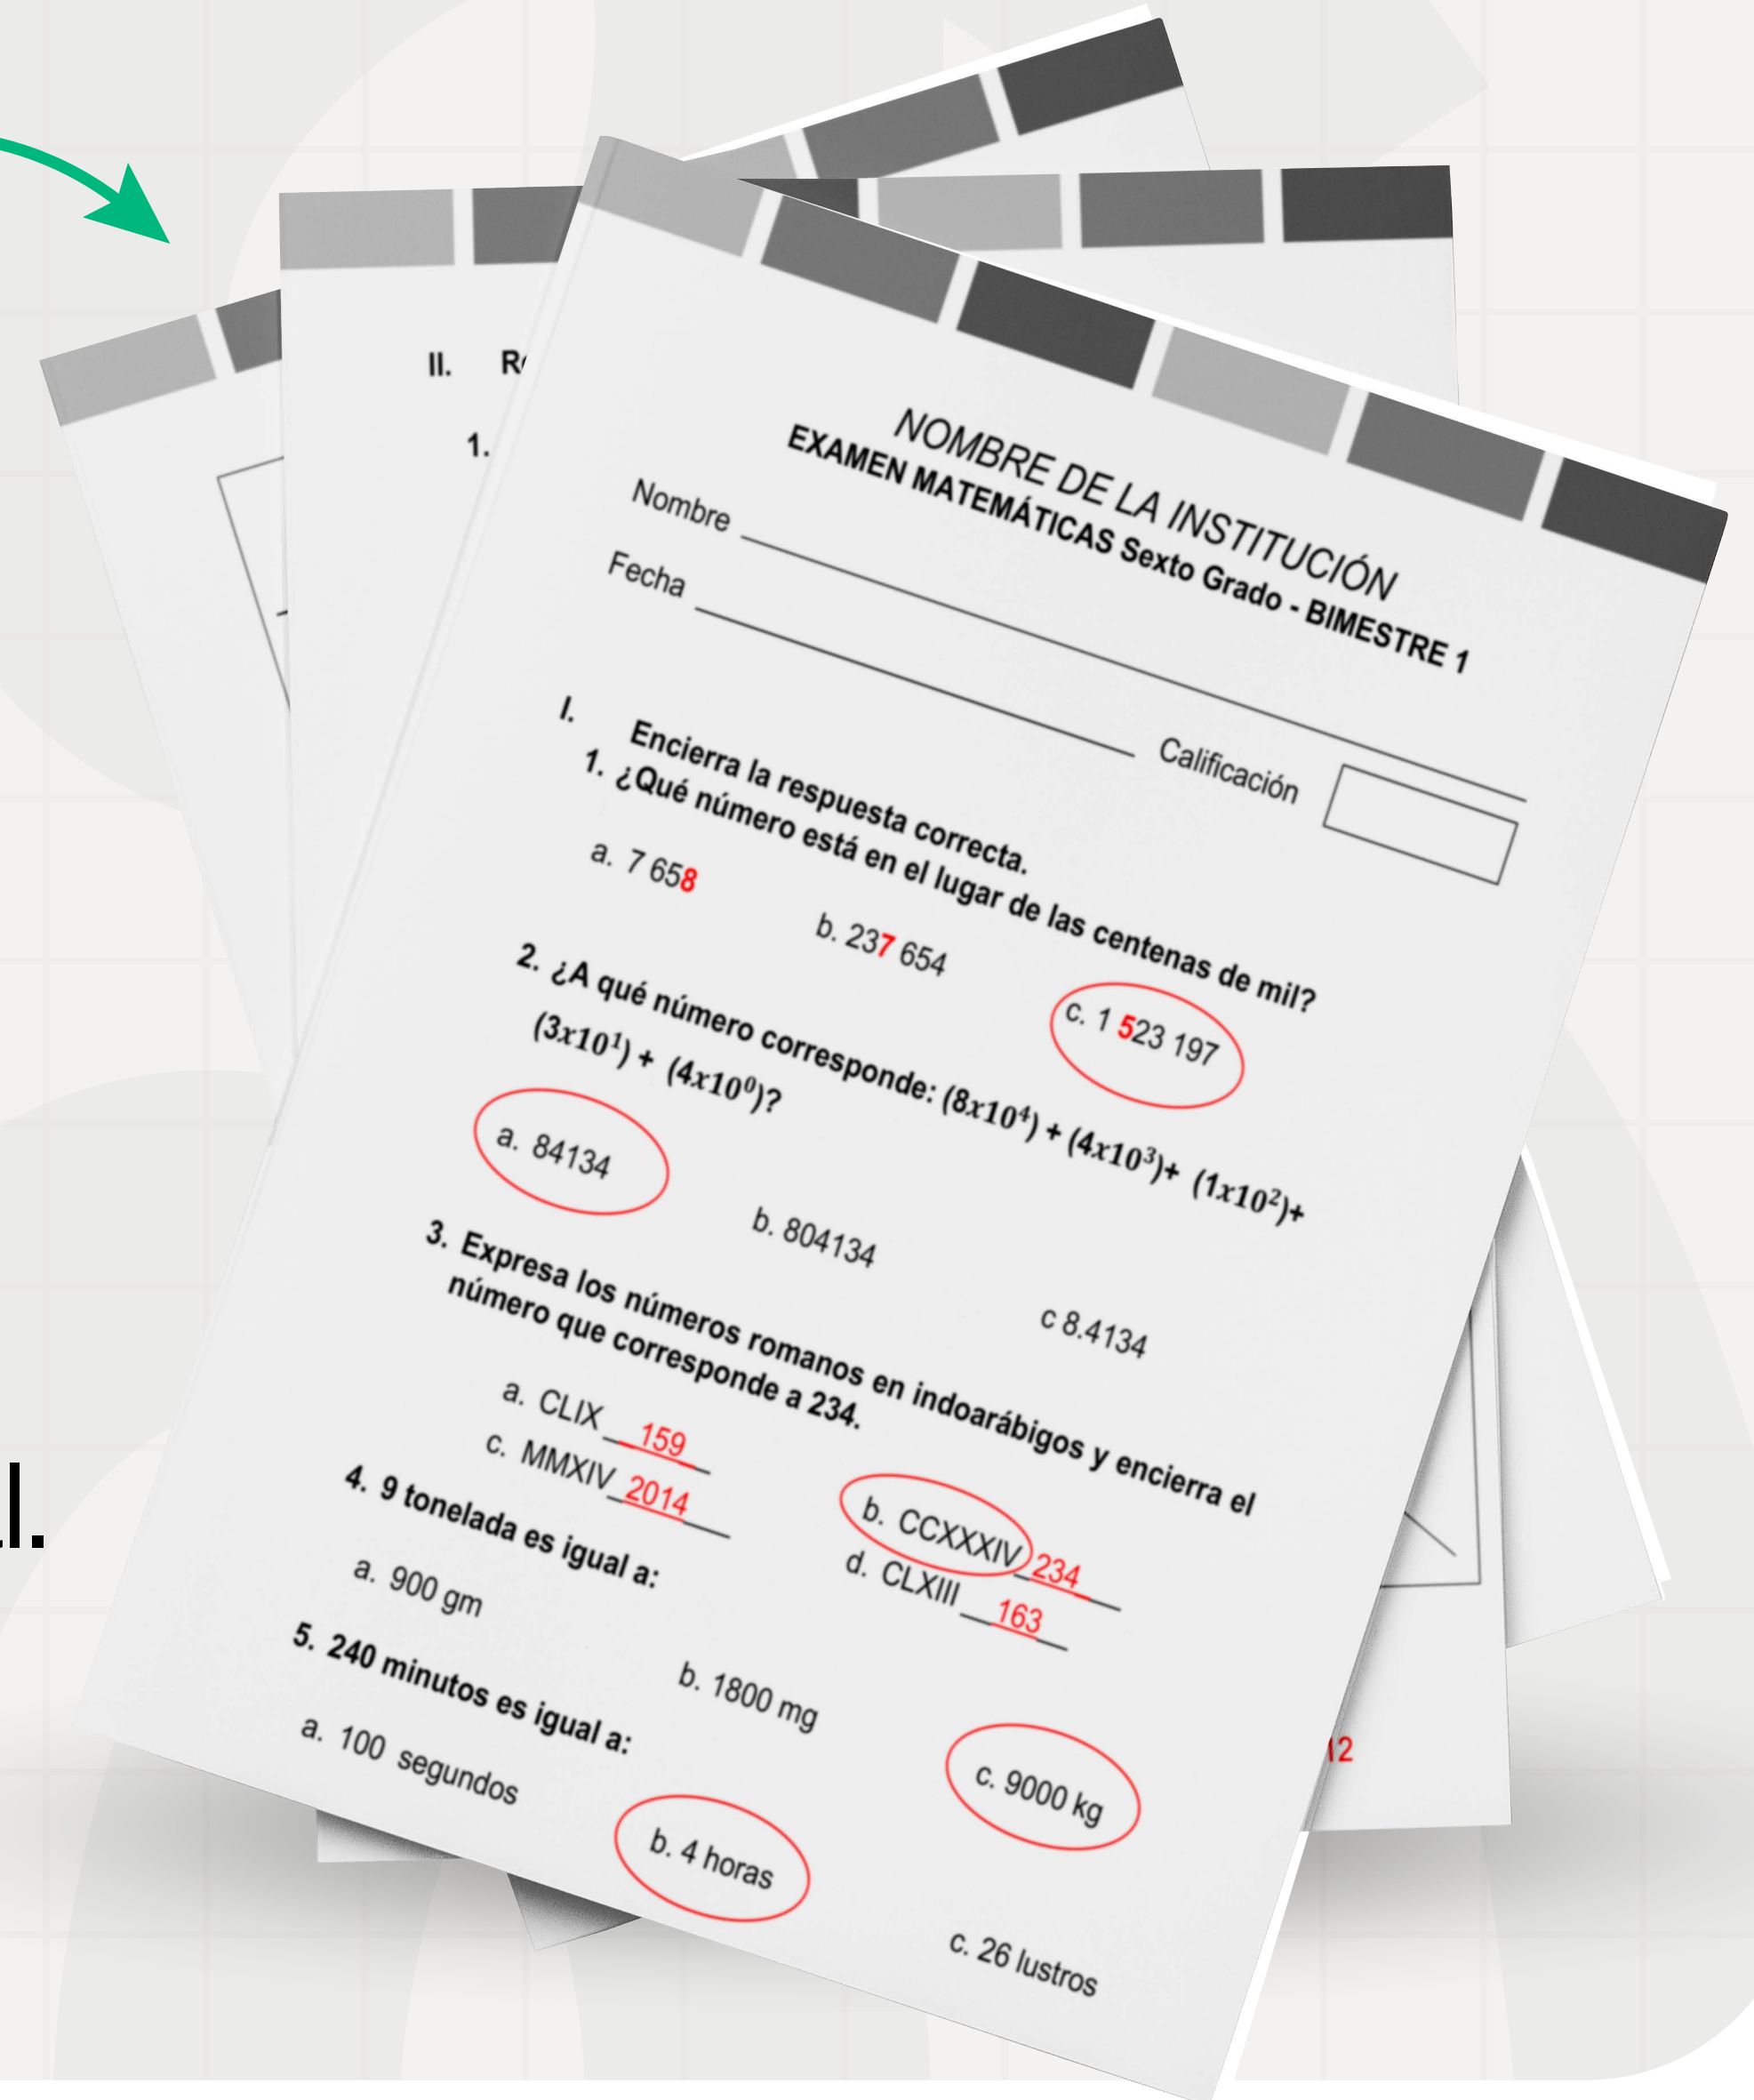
II. R

1.

NOMBRE DE LA INSTITUCIÓN
EXAMEN MATEMÁTICAS Sexto Grado - BIMESTRE 1

Nombre

Fecha

Calificación

I. Encierra la respuesta correcta.

1. ¿Qué número está en el lugar de las centenas de mil?

a. 7 658

b. 237 654

c. 1 523 197

2. ¿A qué número corresponde: $(8x10^4) + (4x10^3) + (1x10^2) + (3x10^1) + (4x10^0)$?

a. 84134

b. 804134

c 8.4134

3. Expresa los números romanos en indoarábigos y encierra el número que corresponde a 234.

a. CLIX 159

b. CCXXXIV 234

c. MMXIV 2014

d. CLXIII 163

4. 9 tonelada es igual a:

a. 900 gm

b. 1800 mg

c. 9000 kg

5. 240 minutos es igual a:

a. 100 segundos

b. 4 horas

c. 26 lustros

12

l.